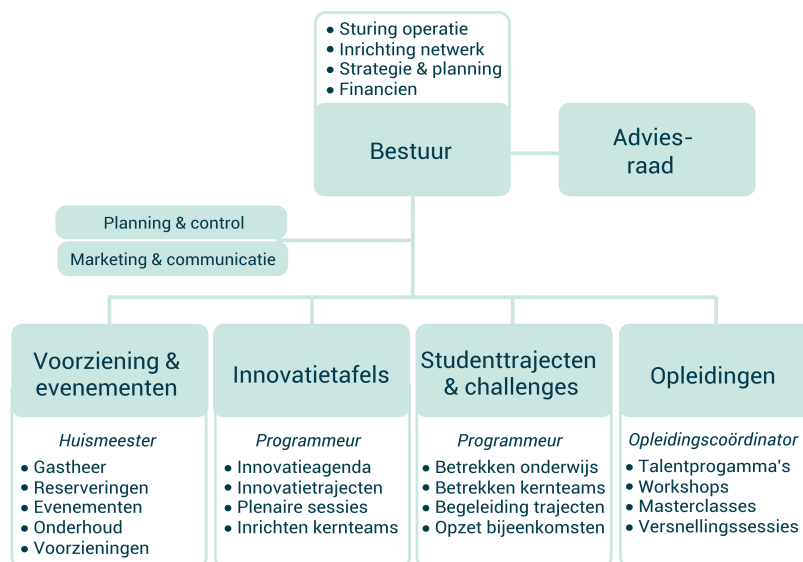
- Sturing operatie
- Inrichting netwerk
- Strategie & planning
- Financien

Bestuur

Advies-raad

Planning & control

Marketing & communicatie

Voorziening & evenementen

*Huismeester*

- Gastheer
- Reserveringen
- Evenementen
- Onderhoud
- Voorzieningen

Innovatietafels

*Programmeur*

- Innovatieagenda
- Innovatietrajecten
- Plenaire sessies
- Inrichten kernteams

Studenttrajecten & challenges

*Programmeur*

- Betrekken onderwijs
- Betrekken kernteams
- Begeleiding trajecten
- Opzet bijeenkomsten

Opleidingen

*Opleidingscoördinator*

- Talentprogamma's
- Workshops
- Masterclasses
- Versnellingssessies